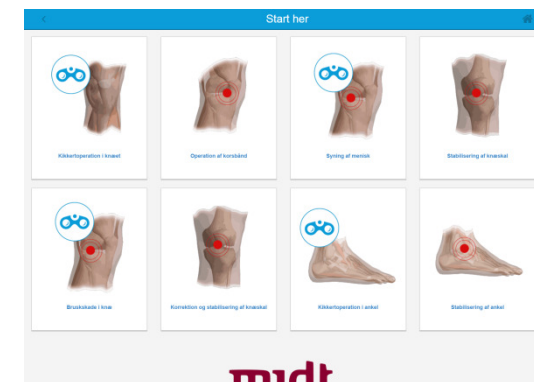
Start her

Kikkertoperation i knæet

Operation af korsbånd

Syning af menisk

Stabilisering af knæskal

Bruskskade i knæ

Korrektion og stabilisering af knæskal

Kikkertoperation i ankel

Stabilisering af ankel

midt